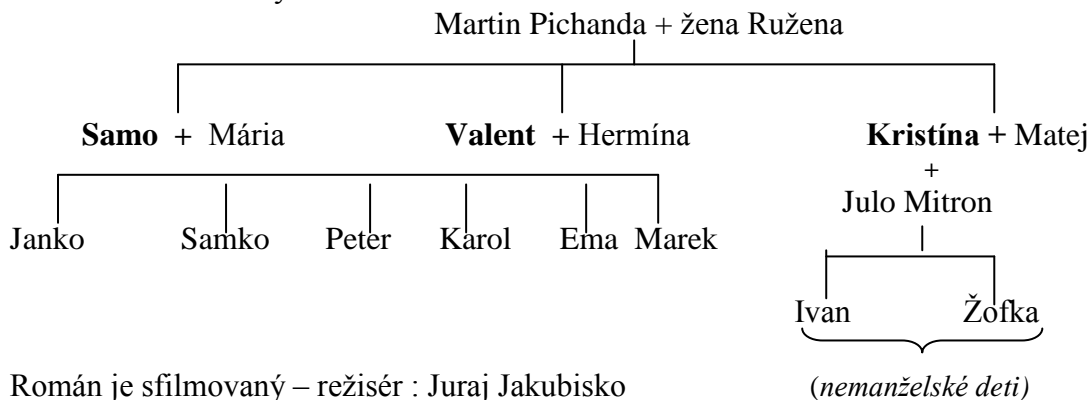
Martin Pichanda + žena Ružena

**Samo** + Mária

**Valent** + Hermína

**Kristína** + Matej
+
Julo Mitron

Janko Samko Peter Karol Ema Marek

Ivan Žofka

Román je sfilmovaný – režisér : Juraj Jakubisko

(*nemanželské deti*)